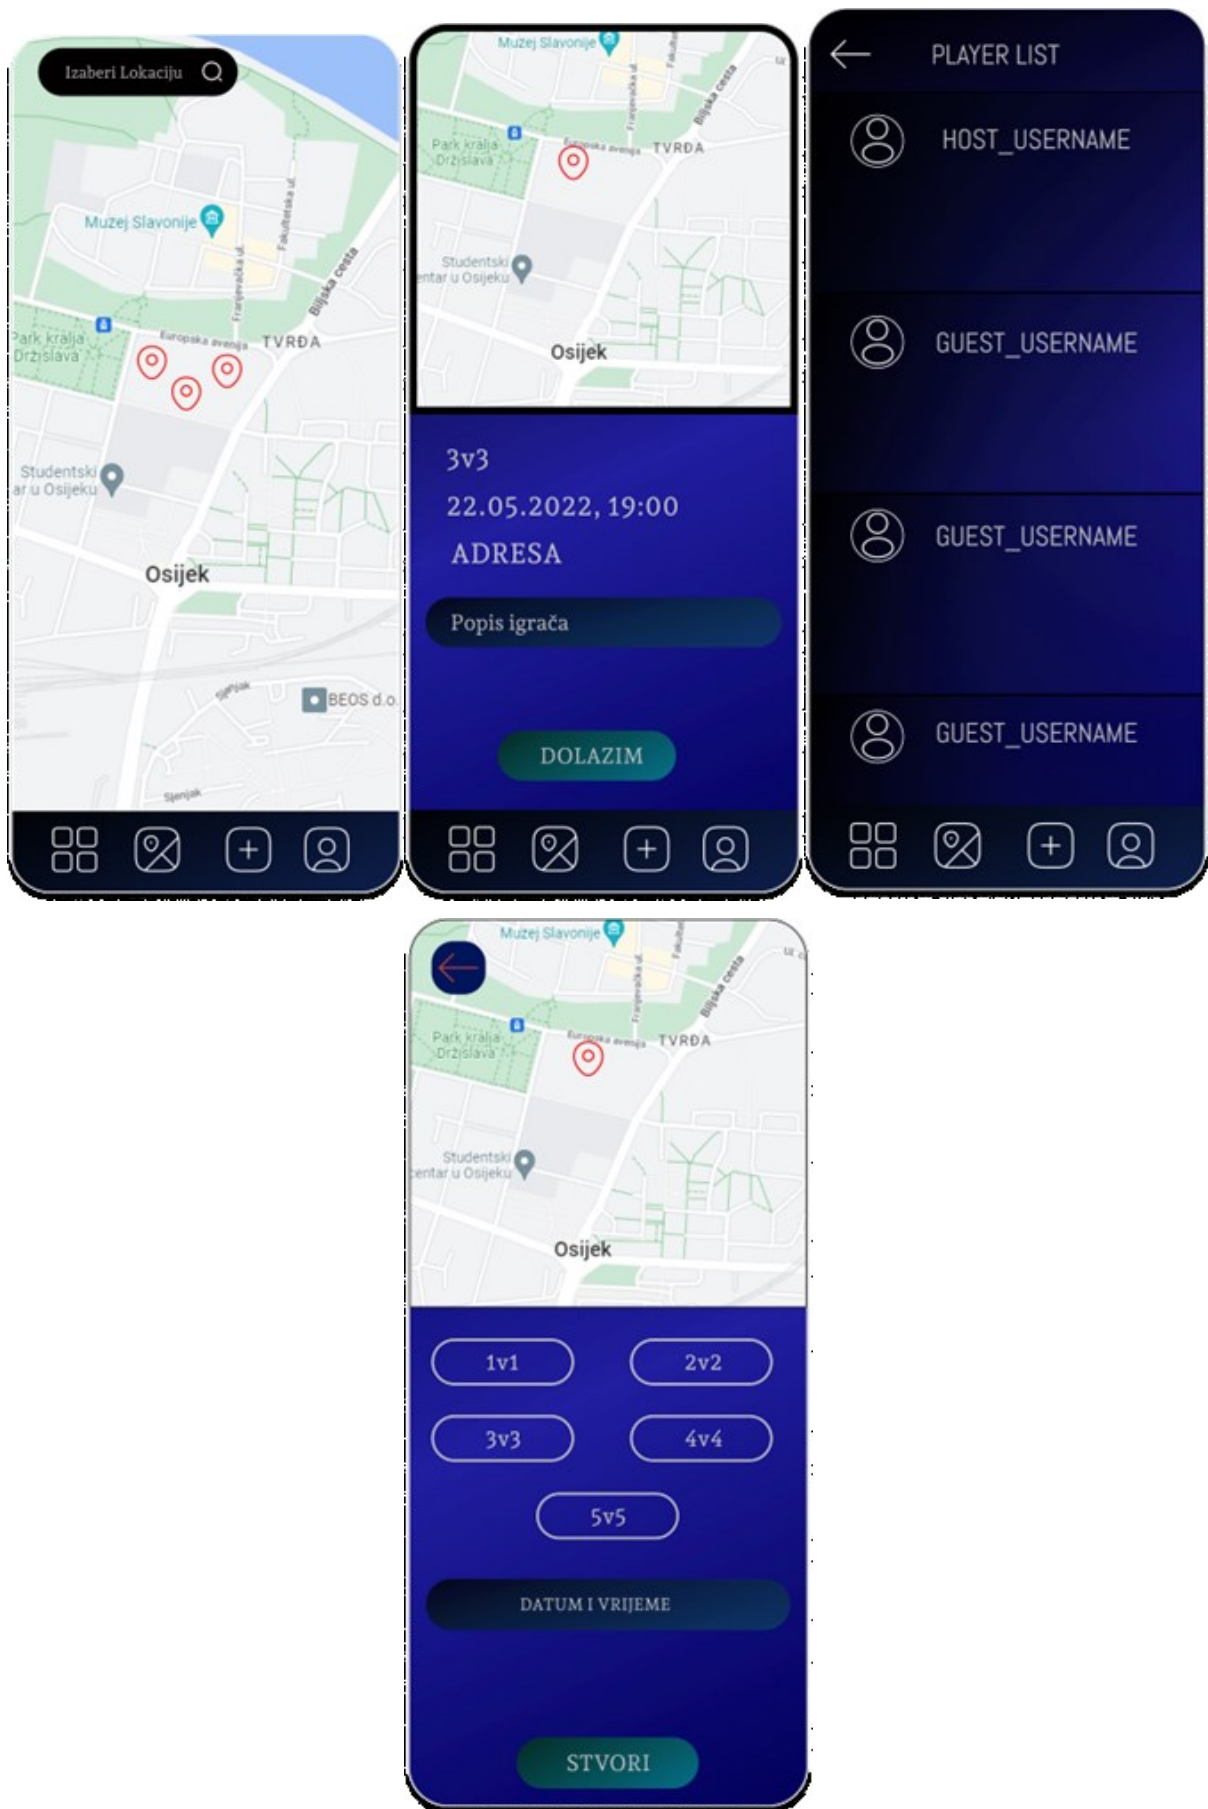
Izaberi Lokaciju

Muzej Slavonije
Fakultetska ul.
Franjevačka ul.
Bijiljska cesta
Park kralja Držislava
Europska avenija
TVRĐA
Studentski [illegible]ar u Osijeku
Osijek
BEOS d.o.
Sjenjak

Muzej Slavonije
Park kralja Držislava
Europska avenija
TVRĐA
Studentski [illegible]entar u Osijeku
Osijek

3v3
22.05.2022, 19:00
ADRESA

Popis igrača

DOLAZIM

PLAYER LIST

HOST_USERNAME

GUEST_USERNAME

GUEST_USERNAME

GUEST_USERNAME

Muzej Slavonije
Park kralja Držislava
Europska avenija
TVRĐA
Studentski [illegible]entar u Osijeku
Osijek

1v1
2v2
3v3
4v4
5v5

DATUM I VRIJEME

STVORI